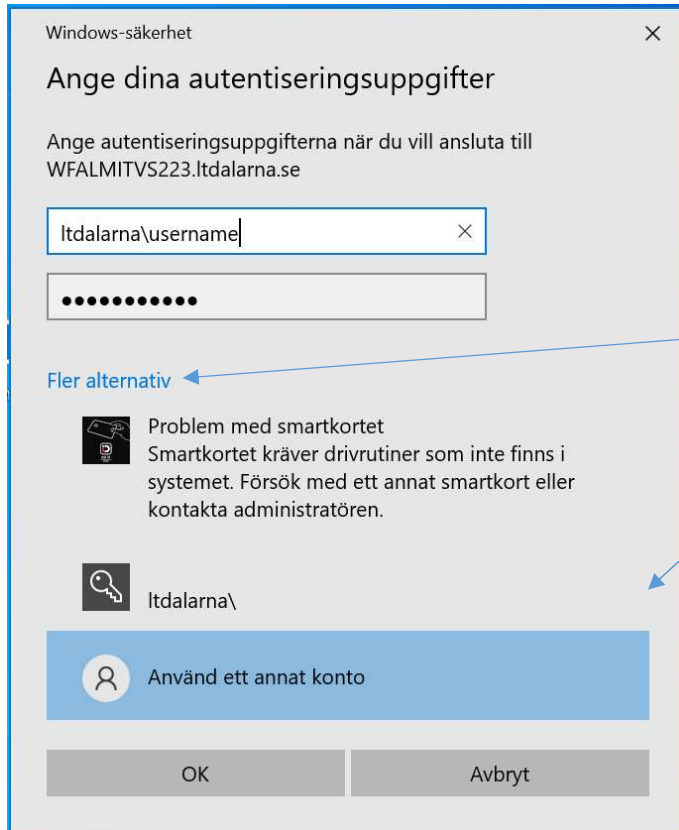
Windows-säkerhet

×

Ange dina autentiseringsuppgifter

Ange autentiseringsuppgifterna när du vill ansluta till WFALMITVS223.ltdalarna.se

ltdalarna\username

●●●●●●●●●●●

Fler alternativ

Problem med smartkortet
Smartkortet kräver drivrutiner som inte finns i systemet. Försök med ett annat smartkort eller kontakta administratören.

ltdalarna\

Använd ett annat konto

OK

Avbryt